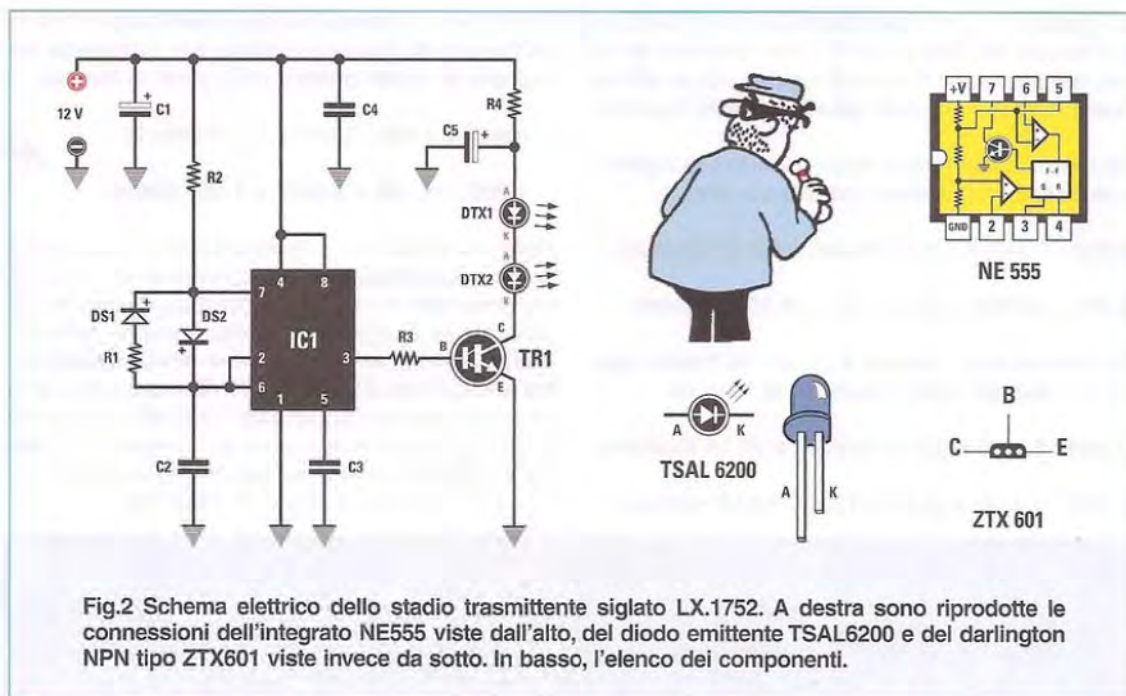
12 V
C1
R2
C4
R4
C5
DTX1
DTX2
DS1
DS2
R1
7
4
8
IC1
2
6
3
1
5
R3
B
C
E
TR1
C2
C3
A
K

+V
7
6
5
GND
2
3
4
NE 555

A
K
TSAL 6200
A
K

B
C
E
ZTX 601

Fig.2 Schema elettrico dello stadio trasmittente siglato LX.1752. A destra sono riprodotte le connessioni dell'integrato NE555 viste dall'alto, del diodo emittente TSAL6200 e del darlington NPN tipo ZTX601 viste invece da sotto. In basso, l'elenco dei componenti.